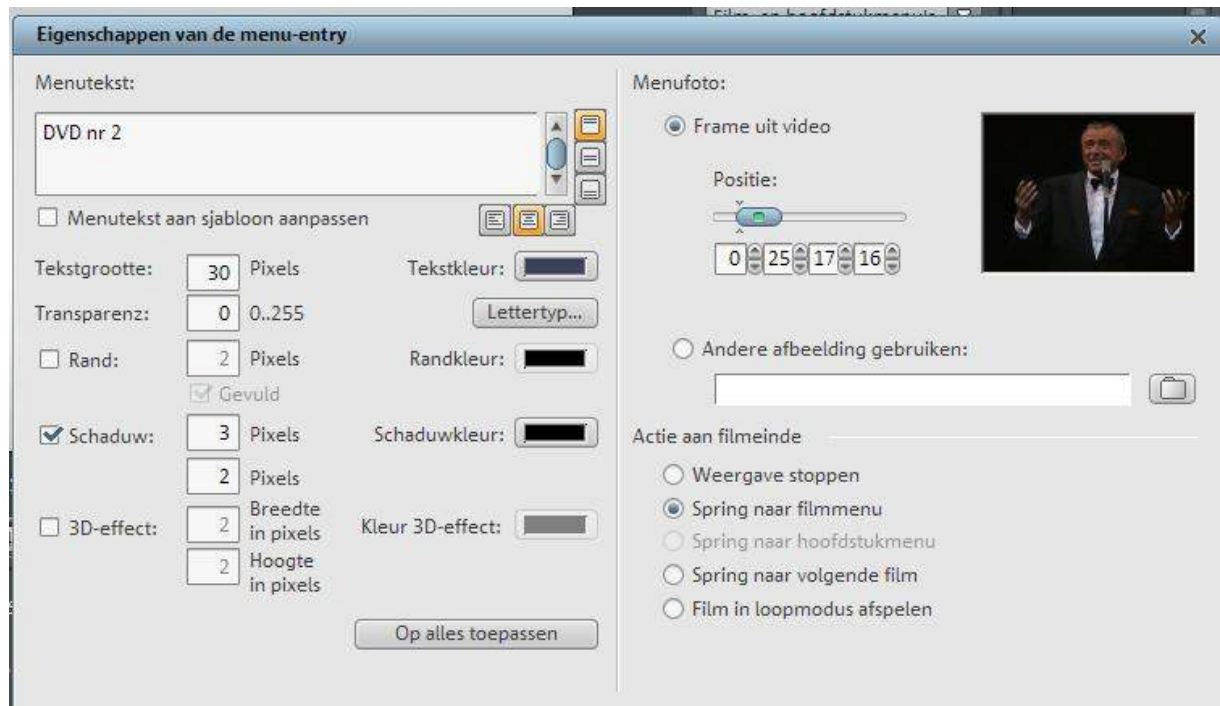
Film- en hoofdstukmenu's

Eigenschappen van de menu-entry

×

Menutekst:

DVD nr 2

Menutekst aan sjabloon aanpassen

Tekstgrootte: 30 Pixels

Tekstkleur:

Transparenz: 0 0..255

Lettertyp...

Rand: 2 Pixels

Randkleur:

Gevuld

Schaduw: 3 Pixels

Schaduwkleur:

2 Pixels

3D-effect: 2 Breedte in pixels

Kleur 3D-effect:

2 Hoogte in pixels

Op alles toepassen

Menufoto:

Frame uit video

Positie:

0 25 17 16

Andere afbeelding gebruiken:

Actie aan filmeinde

Weergave stoppen

Spring naar filmmenu

Spring naar hoofdstukmenu

Spring naar volgende film

Film in loopmodus afspelen